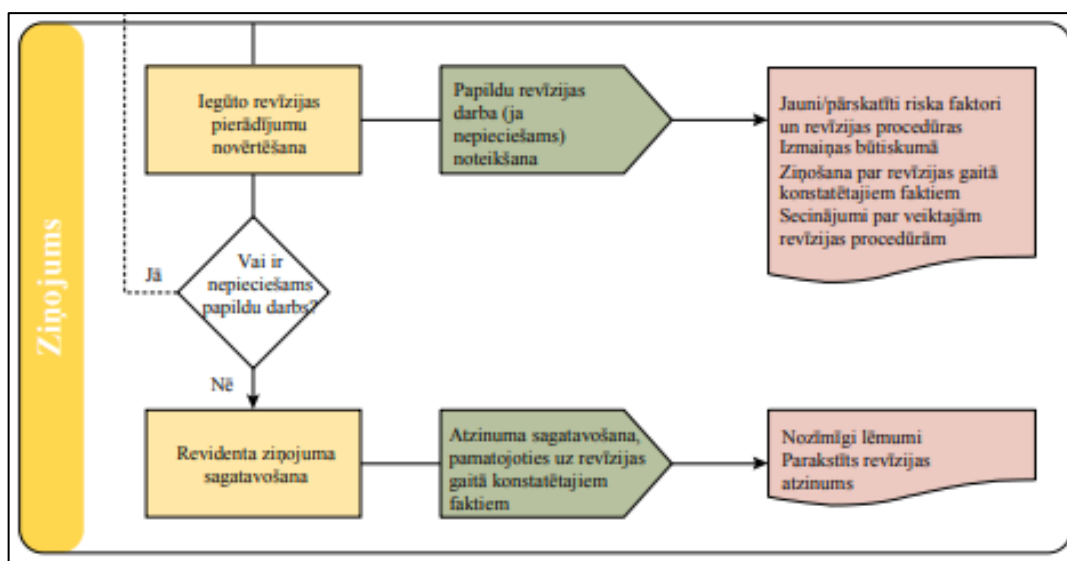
Ziņojums

Iegūto revīzijas pierādījumu novērtēšana

Papildu revīzijas darba (ja nepieciešams) noteikšana

Jauni/pārskatīti riska faktori un revīzijas procedūras
Izmaiņas būtiskumā
Ziņošana par revīzijas gaitā konstatētajiem faktiem
Secinājumi par veiktajām revīzijas procedūrām

Jā

Vai ir nepieciešams papildu darbs?

Nē

Revidenta ziņojuma sagatavošana

Atzinuma sagatavošana, pamatojoties uz revīzijas gaitā konstatētajiem faktiem

Nozīmīgi lēmumi
Parakstīts revīzijas atzinums